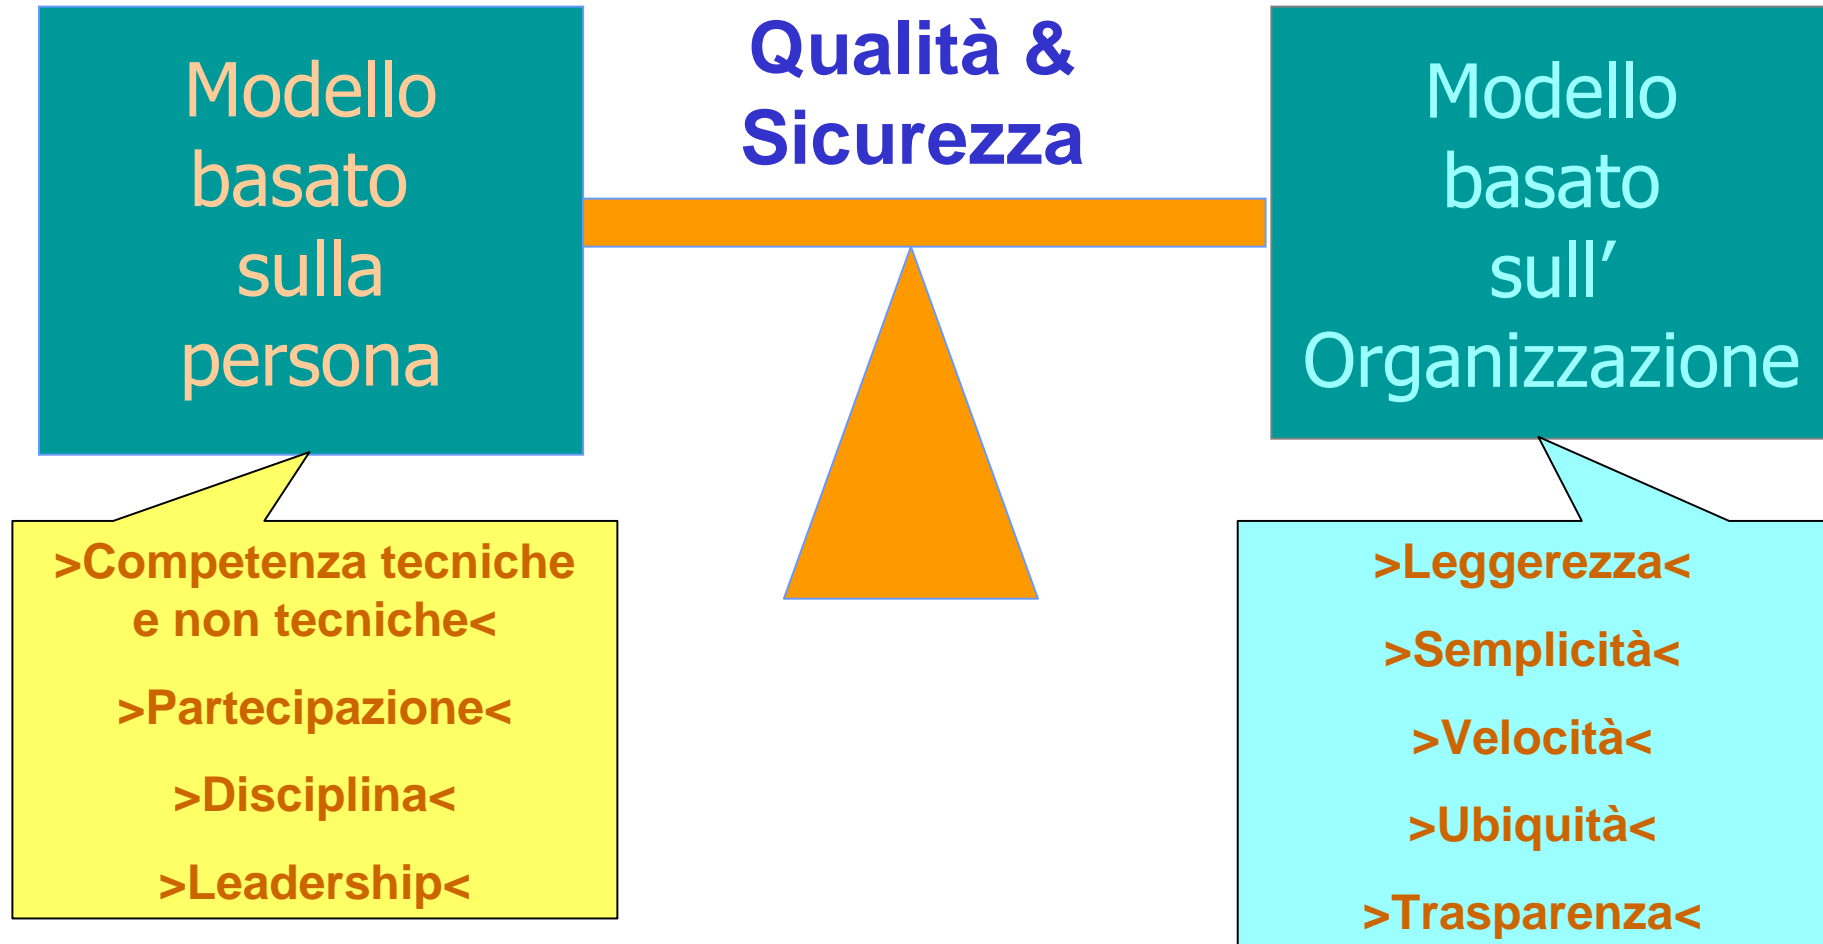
Modello basato sulla persona

Qualità & Sicurezza

Modello basato sull’ Organizzazione

>Competenza tecniche e non tecniche<

>Partecipazione<

>Disciplina<

>Leadership<

>Leggerezza<

>Semplicità<

>Velocità<

>Ubiquità<

>Trasparenza<